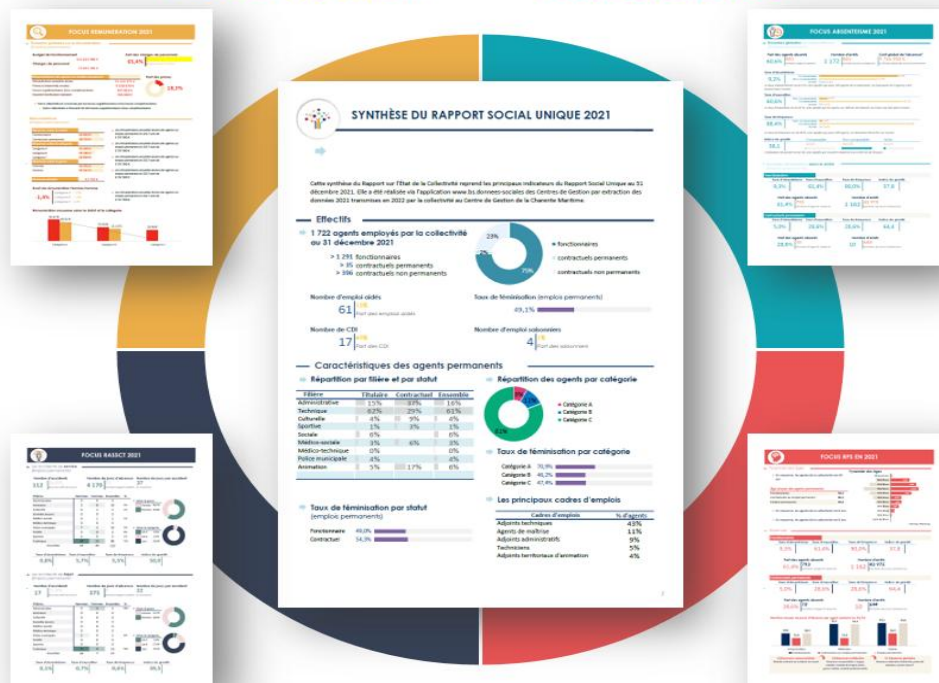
FOCUS REMUNERATION 2021

FOCUS ABSENTEISME 2021

FOCUS RASSCT 2021

FOCUS RPS EN 2021

SYNTHÈSE DU RAPPORT SOCIAL UNIQUE 2021

Cette synthèse du Rapport sur l'État de la Collectivité reprend les principaux indicateurs du Rapport Social Unique au 31 décembre 2021. Elle a été réalisée via l'application www.bs.donnees-sociales des Centres de Gestion par extraction des données 2021 transmises en 2022 par la collectivité au Centre de Gestion de la Charente Maritime.

Effectifs

1 722 agents employés par la collectivité au 31 décembre 2021

> 1 291 fonctionnaires
> 35 contractuels permanents
> 396 contractuels non permanents

23%
75%

fonctionnaires
contractuels permanents
contractuels non permanents

Nombre d'emploi aidés
61
Part des emplois aidés

Taux de féminisation (emplois permanents)
49,1%

Nombre de CDI
17
Part des CDI

Nombre d'emploi saisonniers
4
Part des saisonniers

Caractéristiques des agents permanents

Répartition par filière et par statut

| Filière | Titulaire | Contractuel | Ensemble |
|---|---|---|---|
| Administrative | 15% | 33% | 16% |
| Technique | 62% | 29% | 61% |
| Culturelle | 4% | 9% | 4% |
| Sportive | 1% | 3% | 1% |
| Sociale | 6% | | 6% |
| Médico-sociale | 3% | 6% | 3% |
| Médico-technique | 0% | | 0% |
| Police municipale | 4% | | 4% |
| Animation | 5% | 17% | 6% |

Répartition des agents par catégorie

Catégorie A
Catégorie B
Catégorie C

Taux de féminisation par catégorie

Catégorie A 70,9%
Catégorie B 46,2%
Catégorie C 47,4%

Taux de féminisation par statut
(emploi permanents)

Fonctionnaire 49,0%
Contractuel 54,3%

Les principaux cadres d'emplois

| Cadres d'emplois | % d'agents |
|---|---|
| Adjoints techniques | 43% |
| Agents de maîtrise | 11% |
| Adjoints administratifs | 9% |
| Techniciens | 5% |
| Adjoints territoriaux d'animation | 4% |

2